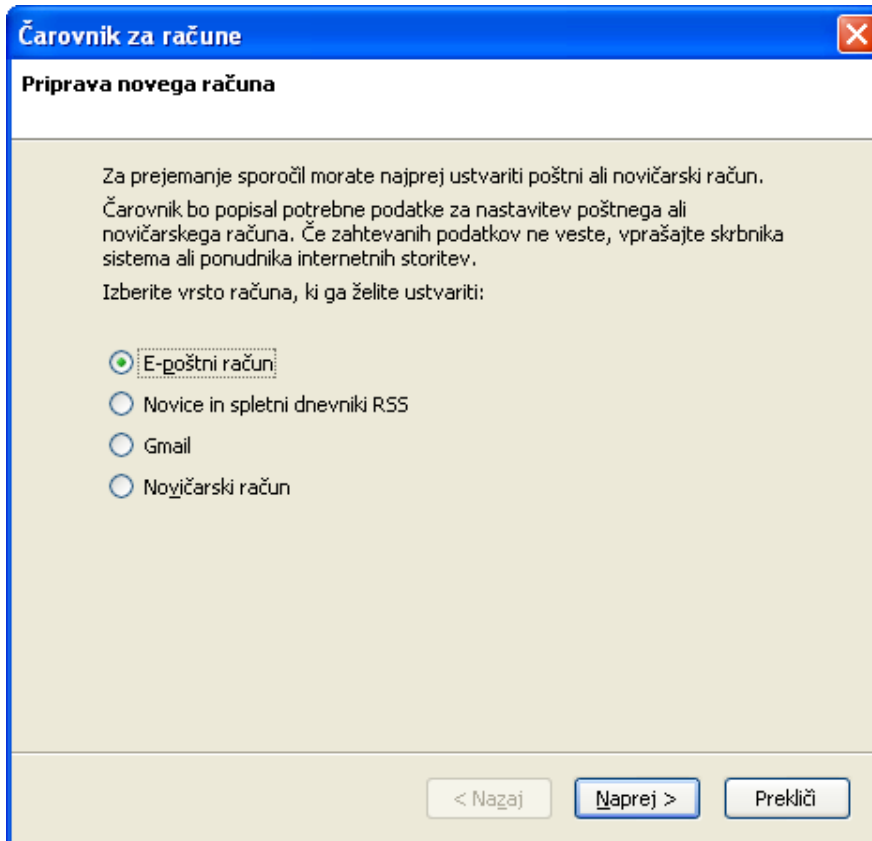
Čarovnik za račune

Priprava novega računa

Za prejemanje sporočil morate najprej ustvariti poštni ali novičarski račun.

Čarovnik bo popisal potrebne podatke za nastavitev poštnega ali novičarskega računa. Če zahtevanih podatkov ne veste, vprašajte skrbnika sistema ali ponudnika internetnih storitev.

Izberite vrsto računa, ki ga želite ustvariti:

E-poštni račun
Novice in spletni dnevniki RSS
Gmail
Novičarski račun

< Nazaj
Naprej >
Prekliči